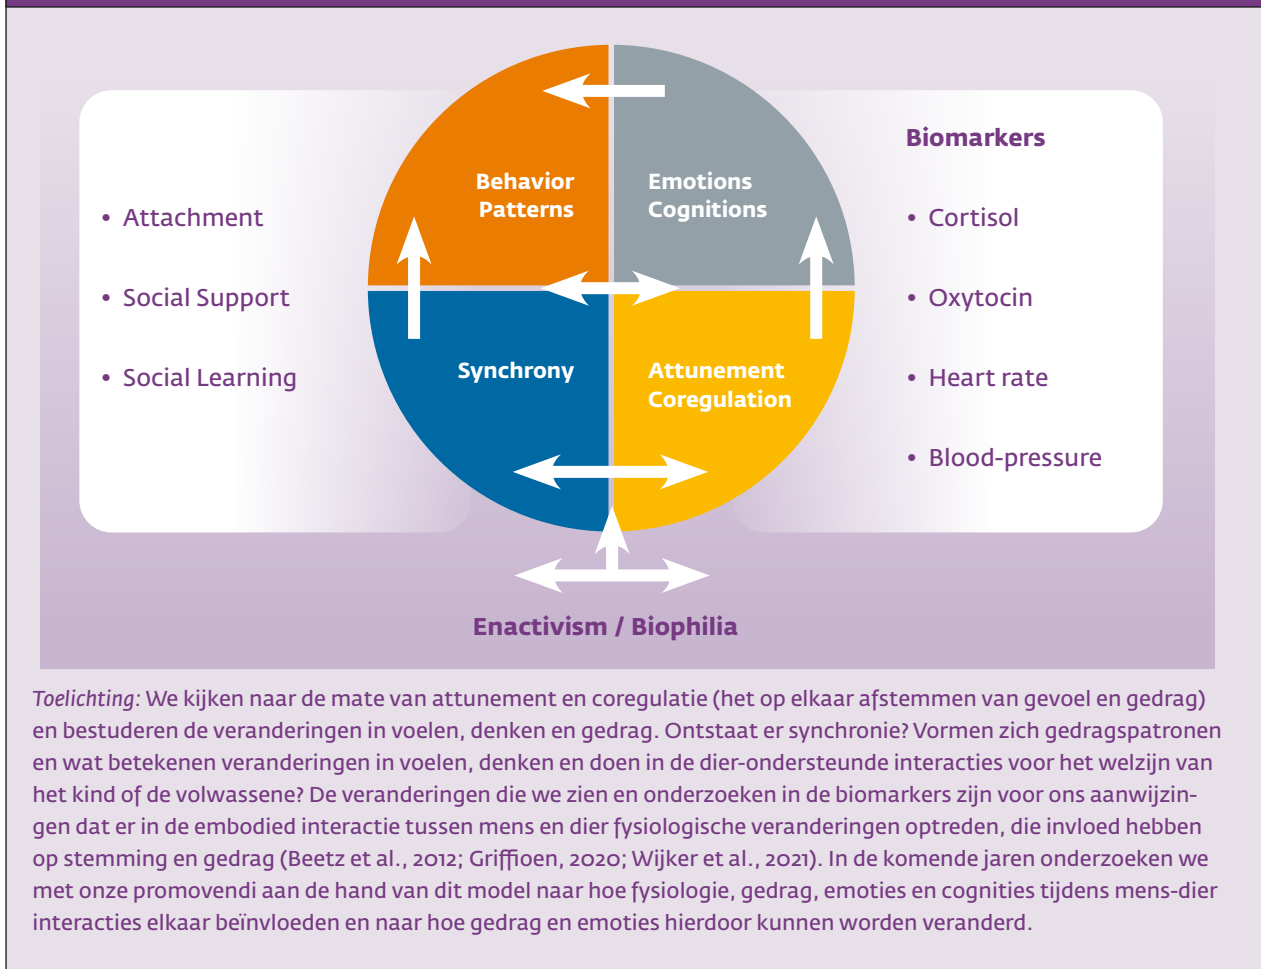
• Attachment

• Social Support

• Social Learning

Behavior Patterns

Emotions Cognitions

Synchrony

Attunement Coregulation

Biomarkers

• Cortisol

• Oxytocin

• Heart rate

• Blood-pressure

Enactivism / Biophilia

Toelichting: We kijken naar de mate van attunement en coregulatie (het op elkaar afstemmen van gevoel en gedrag) en bestuderen de veranderingen in voelen, denken en gedrag. Ontstaat er synchronie? Vormen zich gedragspatronen en wat betekenen veranderingen in voelen, denken en doen in de dier-ondersteunde interacties voor het welzijn van het kind of de volwassene? De veranderingen die we zien en onderzoeken in de biomarkers zijn voor ons aanwijzingen dat er in de embodied interactie tussen mens en dier fysiologische veranderingen optreden, die invloed hebben op stemming en gedrag (Beetz et al., 2012; Griffioen, 2020; Wijker et al., 2021). In de komende jaren onderzoeken we met onze promovendi aan de hand van dit model naar hoe fysiologie, gedrag, emoties en cognities tijdens mens-dier interacties elkaar beïnvloeden en naar hoe gedrag en emoties hierdoor kunnen worden veranderd.